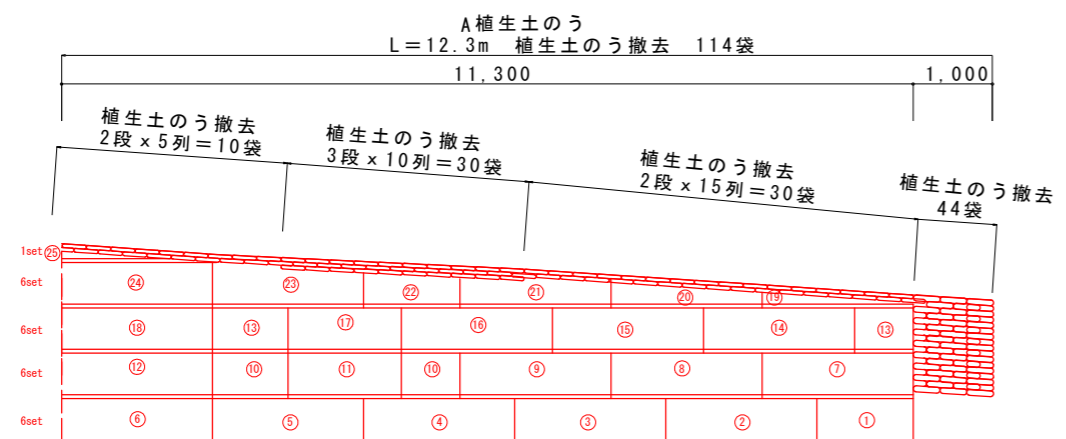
A植生土のう
L＝12.3m　植生土のう撤去　114袋

11,300

1,000

植生土のう撤去
2段×5列＝10袋

植生土のう撤去
3段×10列＝30袋

植生土のう撤去
2段×15列＝30袋

植生土のう撤去
44袋

1set ㉕

6set ㉔ ㉓ ㉒ ㉑ ⑳ ⑲

6set ⑱ ⑬ ⑰ ⑯ ⑮ ⑭ ⑬

6set ⑫ ⑩ ⑪ ⑩ ⑨ ⑧ ⑦

6set ⑥ ⑤ ④ ③ ② ①